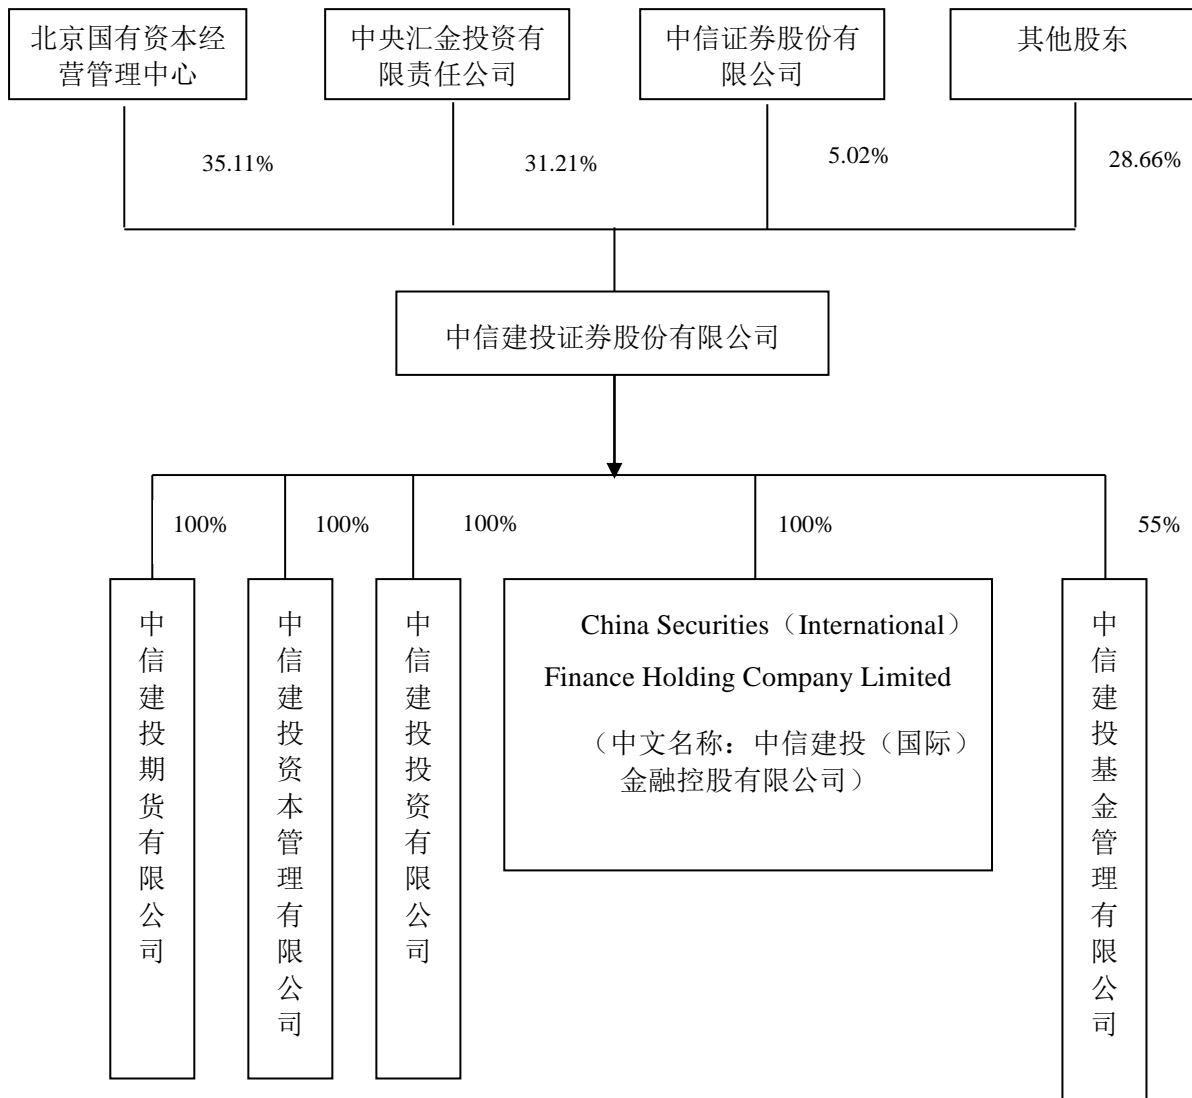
北京国有资本经营管理中心

中央汇金投资有限责任公司

中信证券股份有限公司

其他股东

35.11%

31.21%

5.02%

28.66%

中信建投证券股份有限公司

100%

100%

100%

100%

55%

中信建投期货有限公司

中信建投资本管理有限公司

中信建投投资有限公司

China Securities（International）Finance Holding Company Limited

（中文名称：中信建投（国际）金融控股有限公司）

中信建投基金管理有限公司